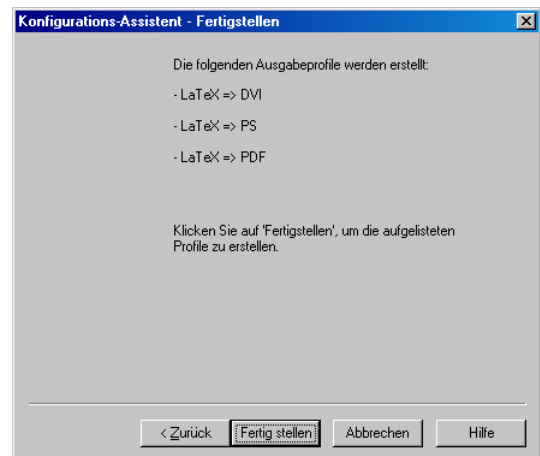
Konfigurations-Assistent - Fertigstellen

Die folgenden Ausgabeprofile werden erstellt:

- LaTeX => DVI

- LaTeX => PS

- LaTeX => PDF

Klicken Sie auf 'Fertigstellen', um die aufgelisteten Profile zu erstellen.

< Zurück | Fertig stellen | Abbrechen | Hilfe